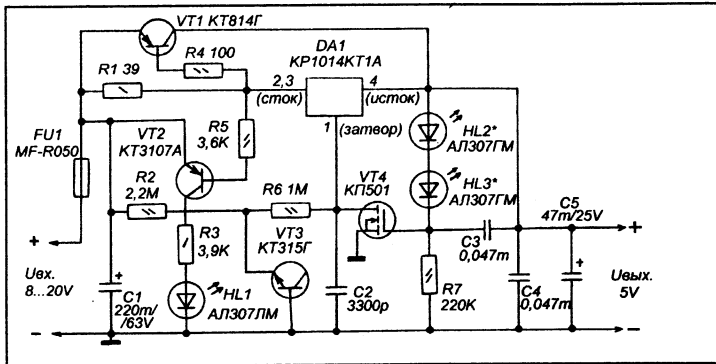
VT1 КТ814Г

R4 100

R1 39

DA1 КР1014КТ1А

2,3 (сток)

4 (исток)

1 (затвор)

FU1 MF-R050

VT2 КТ3107А

R5 3,6K

HL2* АЛ307ГМ

HL3* АЛ307ГМ

R2 2,2M

R6 1M

VT4 КП501

C5 47m/25V

R3 3,9K

VT3 КТ315Г

C3 0,047m

+

Uвх. 8...20V

C1 220m/ /63V

HL1 АЛ307ЛМ

C2 3300p

R7 220K

C4 0,047m

Uвых. 5V

+

–

–